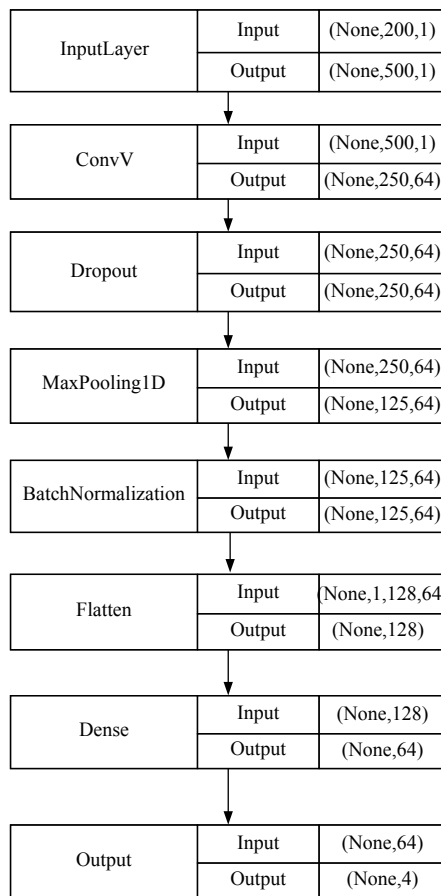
| InputLayer | Input | (None,200,1) |
|---|---|---|
| | Output | (None,500,1) |

| ConvV | Input | (None,500,1) |
|---|---|---|
| | Output | (None,250,64) |

| Dropout | Input | (None,250,64) |
|---|---|---|
| | Output | (None,250,64) |

| MaxPooling1D | Input | (None,250,64) |
|---|---|---|
| | Output | (None,125,64) |

| BatchNormalization | Input | (None,125,64) |
|---|---|---|
| | Output | (None,125,64) |

| Flatten | Input | (None,1,128,64 |
|---|---|---|
| | Output | (None,128) |

| Dense | Input | (None,128) |
|---|---|---|
| | Output | (None,64) |

| Output | Input | (None,64) |
|---|---|---|
| | Output | (None,4) |